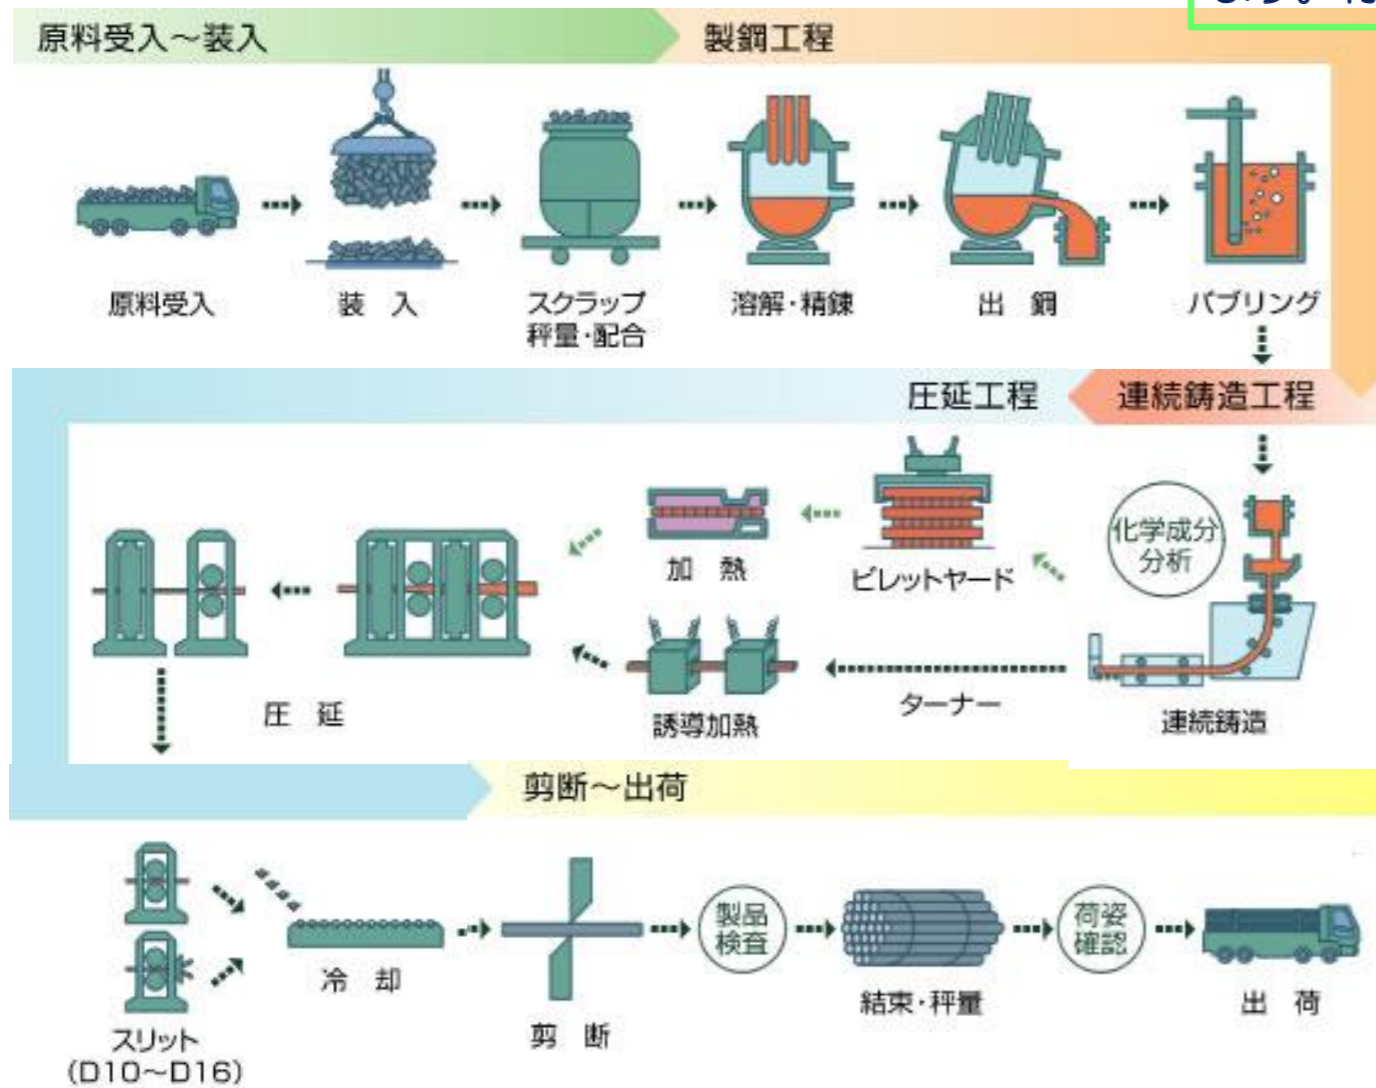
原料受入～装入

製鋼工程

原料受入

装　入

スクラップ
秤量・配合

溶解・精錬

出　鋼

バブリング

圧延工程

連続鋳造工程

加　熱

ビレットヤード

化学成分
分析

圧　延

誘導加熱

ターナー

連続鋳造

剪断～出荷

スリット
(D10～D16)

冷　却

剪　断

製品
検査

結束・秤量

荷姿
確認

出　荷